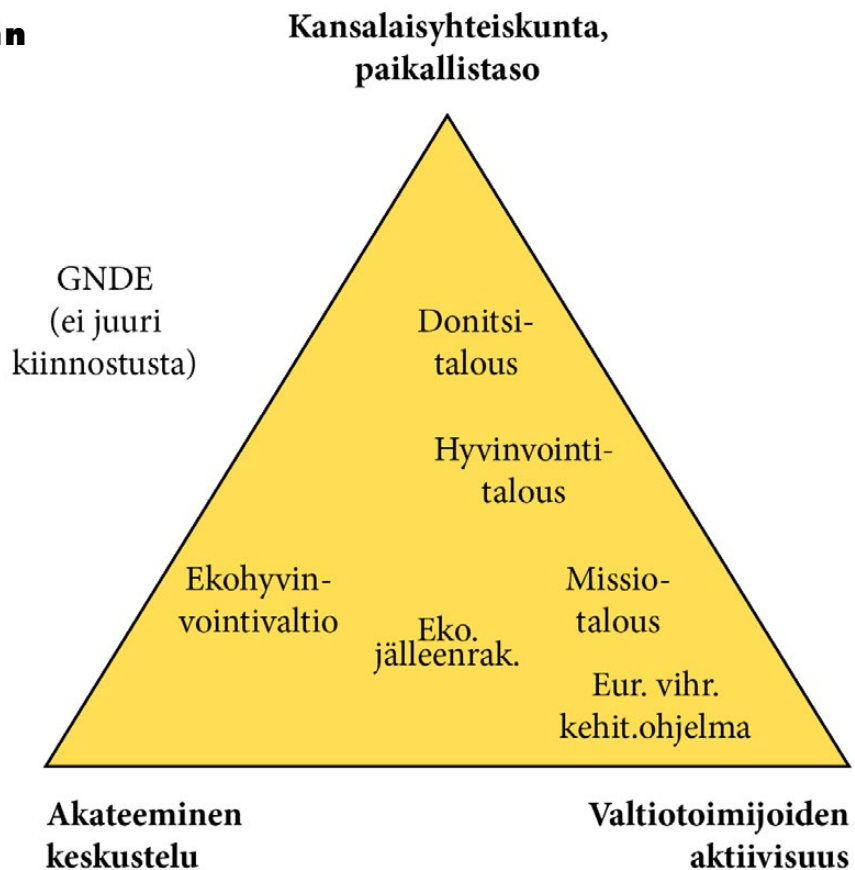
n

Kansalaisyhteiskunta, paikallistaso

GNDE (ei juuri kiinnostusta)

Donitsitalous

Hyvinvointitalous

Ekohyvinvointivaltio

Missiotalous

Eko. jälleenrak.

Eur. vihr. kehit.ohjelma

Akateeminen keskustelu

Valtiotoimijoiden aktiivisuus